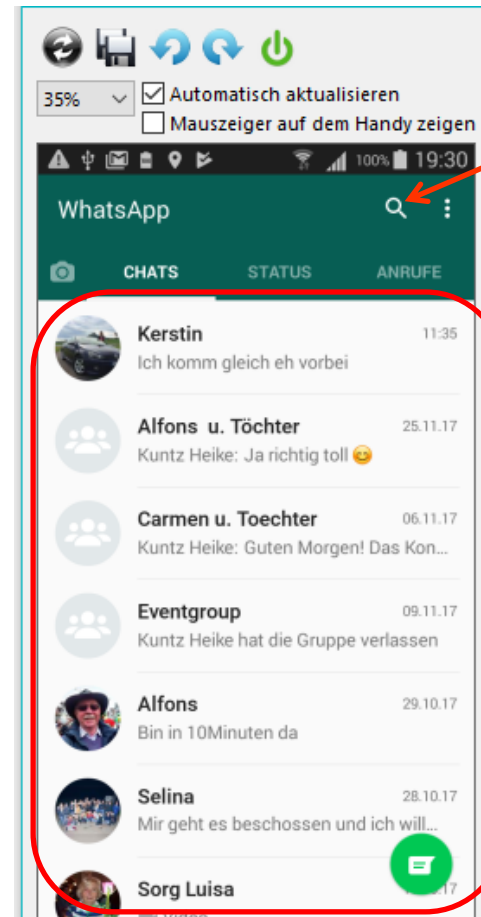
35%

Automatisch aktualisieren

Mauszeiger auf dem Handy zeigen

100% 19:30

WhatsApp

CHATS STATUS ANRUFE

Kerstin 11:35
Ich komm gleich eh vorbei

Alfons u. Töchter 25.11.17
Kuntz Heike: Ja richtig toll 😊

Carmen u. Toechter 06.11.17
Kuntz Heike: Guten Morgen! Das Kon...

Eventgroup 09.11.17
Kuntz Heike hat die Gruppe verlassen

Alfons 29.10.17
Bin in 10Minuten da

Selina 28.10.17
Mir geht es beschossen und ich will...

Sorg Luisa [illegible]
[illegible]